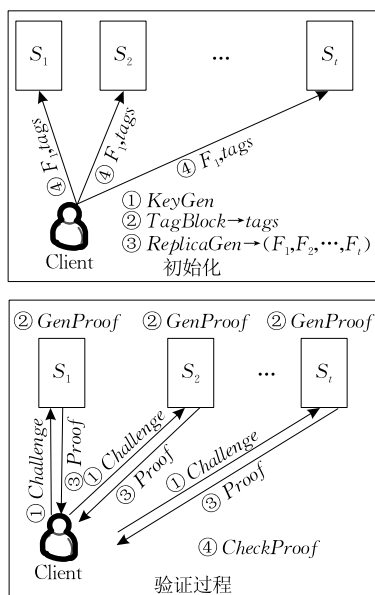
$S_1$ $S_2$ … $S_t$

④ $F_1$,*tags*
④ $F_1$,*tags*
④ $F_1$,*tags*

① *KeyGen*
② *TagBlock*→*tags*
③ *ReplicaGen*→($F_1$,$F_2$,…,$F_t$)

Client

初始化

② *GenProof* ② *GenProof* ② *GenProof*

$S_1$ $S_2$ … $S_t$

① *Challenge*
③ *Proof*
① *Challenge*
③ *Proof*
① *Challenge*
③ *Proof*

④ *CheckProof*

Client

验证过程